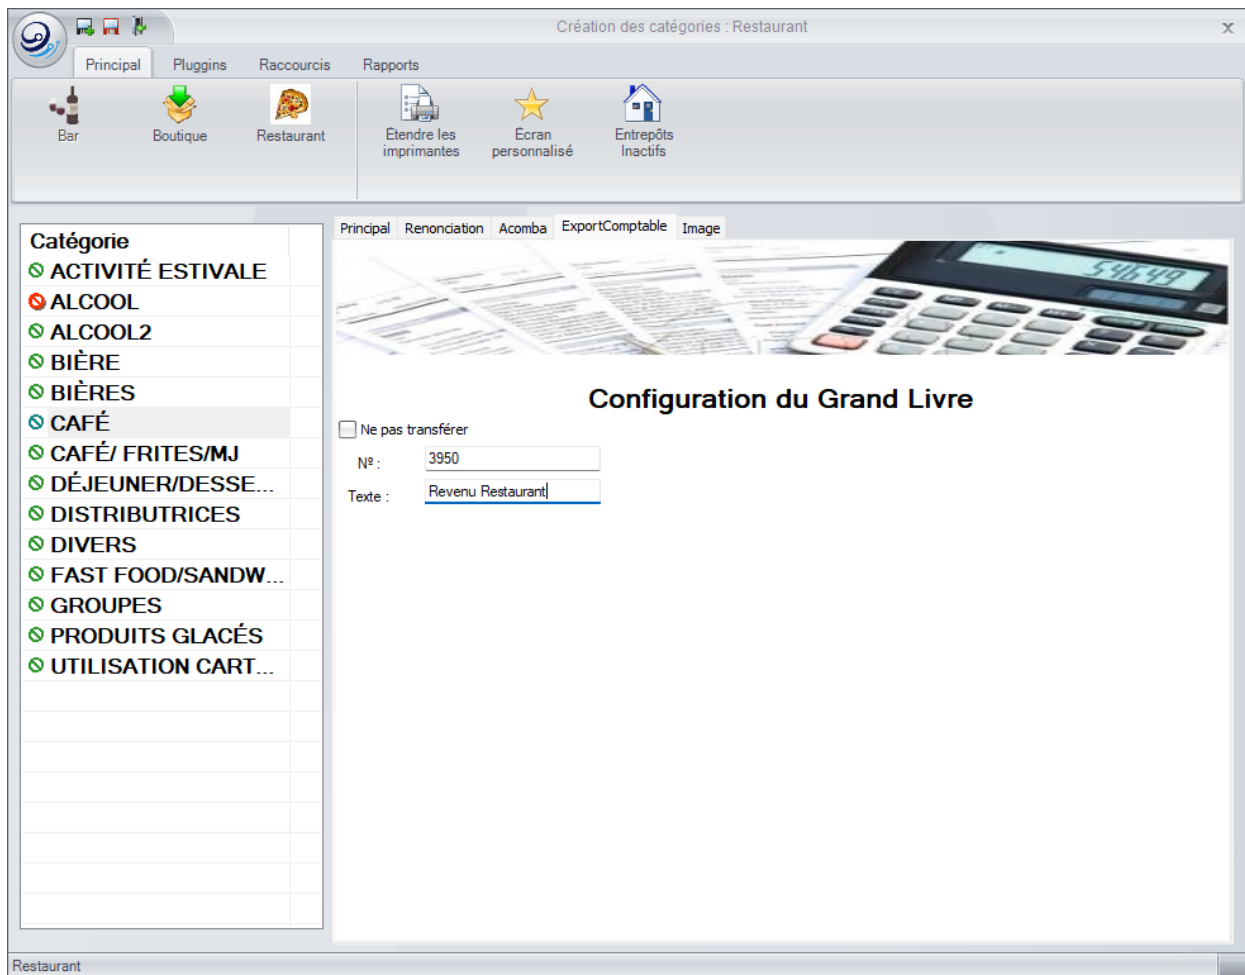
Création des catégories : Restaurant

Principal
Pluggins
Raccourcis
Rapports

Bar
Boutique
Restaurant
Étendre les imprimantes
Ecran personnalisé
Entrepôts Inactifs

Catégorie
ACTIVITÉ ESTIVALE
ALCOOL
ALCOOL2
BIÈRE
BIÈRES
CAFÉ
CAFÉ/ FRITES/MJ
DÉJEUNER/DESSE...
DISTRIBUTRICES
DIVERS
FAST FOOD/SANDW...
GROUPES
PRODUITS GLACÉS
UTILISATION CART...

Principal
Renonciation
Acomba
ExportComptable
Image

54649

Configuration du Grand Livre

Ne pas transférer
Nº : 3950
Texte : Revenu Restaurant

Restaurant